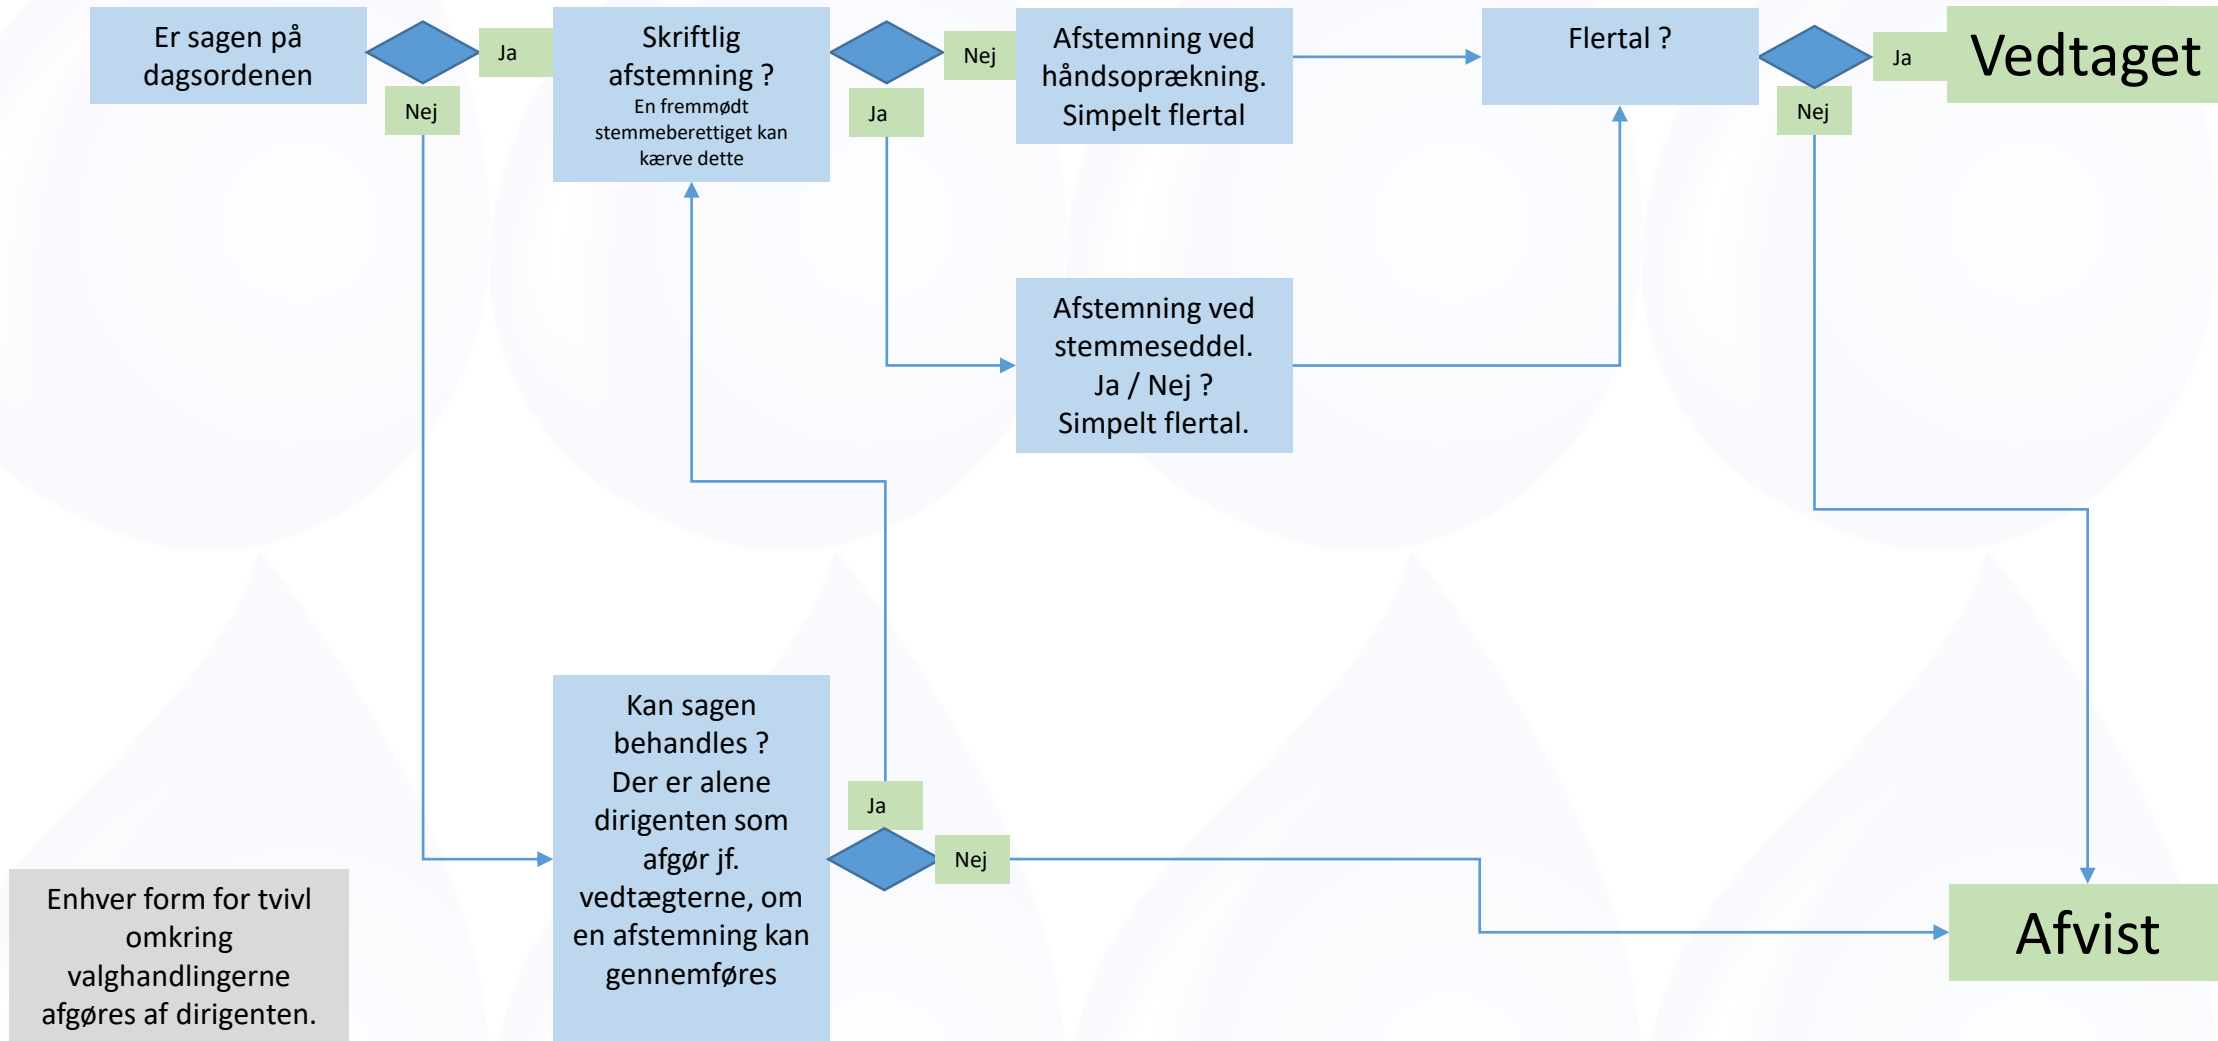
Er sagen på dagsordenen

Ja

Nej

Skriftlig afstemning ?
En fremmødt stemmeberettiget kan kærve dette

Nej

Ja

Afstemning ved håndsoprækning. Simpelt flertal

Flertal ?

Ja

Nej

Vedtaget

Afstemning ved stemmeseddel. Ja / Nej ? Simpelt flertal.

Kan sagen behandles ? Der er alene dirigenten som afgør jf. vedtægterne, om en afstemning kan gennemføres

Ja

Nej

Afvist

Enhver form for tvivl omkring valghandlingerne afgøres af dirigenten.